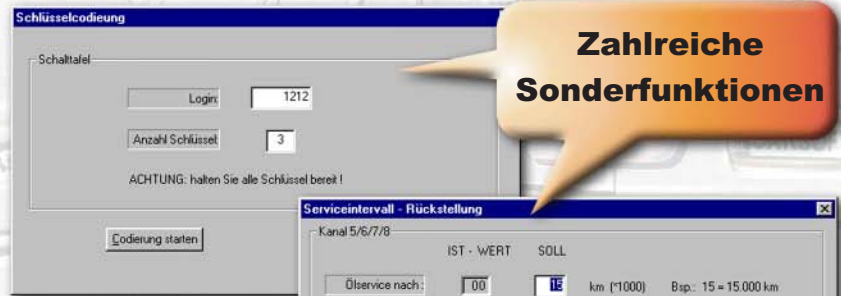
Schlüsselcodieung

Schalttafel

Login: 1212

Anzahl Schlüssel 3

ACHTUNG: halten Sie alle Schlüssel bereit !

Codierung starten

Zahlreiche Sonderfunktionen

Serviceintervall - Rückstellung

Kanal 5/6/7/8

IST - WERT SOLL

Ölservice nach: 00 15 km (*1000) Bsp.: 15 = 15.000 km